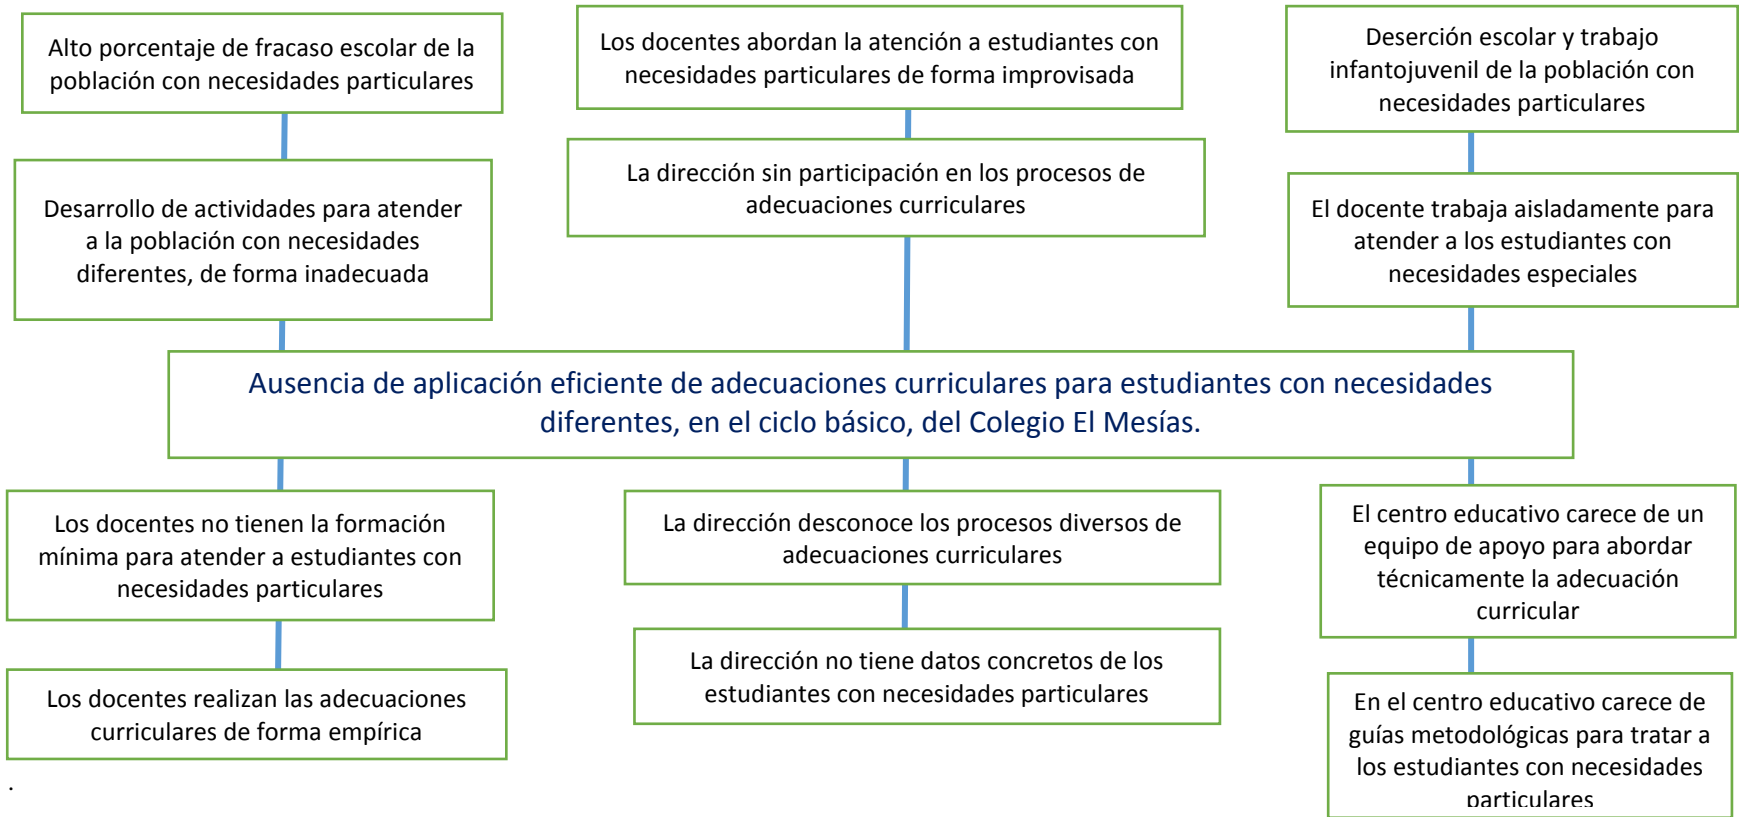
Alto porcentaje de fracaso escolar de la población con necesidades particulares

Los docentes abordan la atención a estudiantes con necesidades particulares de forma improvisada

Deserción escolar y trabajo infantojuvenil de la población con necesidades particulares

Desarrollo de actividades para atender a la población con necesidades diferentes, de forma inadecuada

La dirección sin participación en los procesos de adecuaciones curriculares

El docente trabaja aisladamente para atender a los estudiantes con necesidades especiales

Ausencia de aplicación eficiente de adecuaciones curriculares para estudiantes con necesidades diferentes, en el ciclo básico, del Colegio El Mesías.

Los docentes no tienen la formación mínima para atender a estudiantes con necesidades particulares

La dirección desconoce los procesos diversos de adecuaciones curriculares

El centro educativo carece de un equipo de apoyo para abordar técnicamente la adecuación curricular

Los docentes realizan las adecuaciones curriculares de forma empírica

La dirección no tiene datos concretos de los estudiantes con necesidades particulares

En el centro educativo carece de guías metodológicas para tratar a los estudiantes con necesidades particulares

.